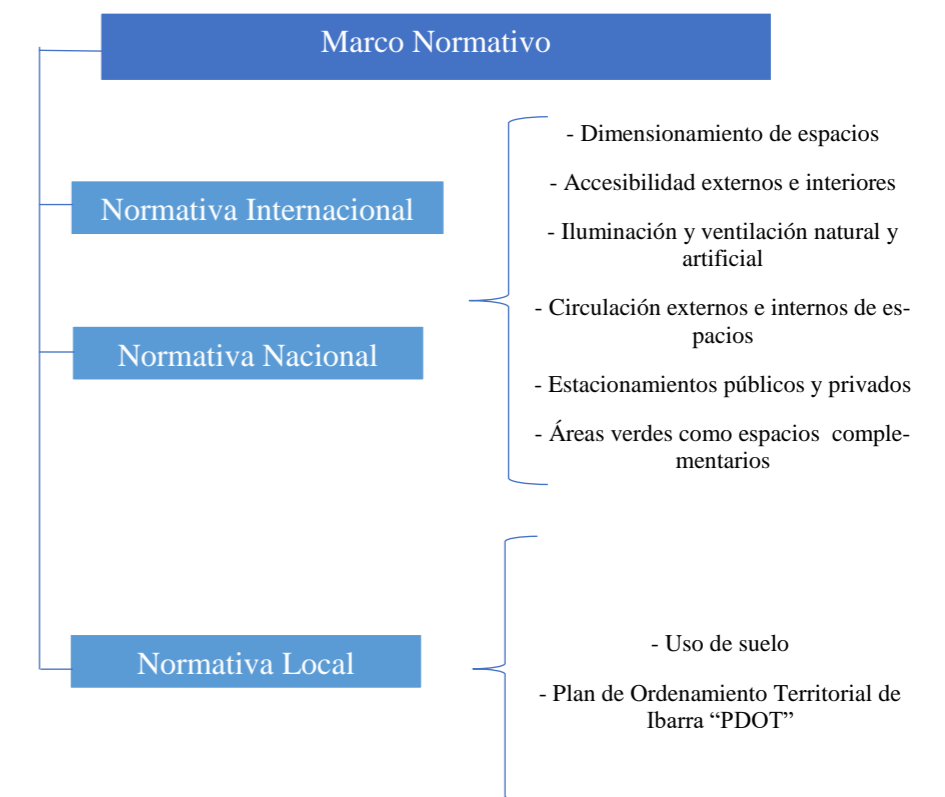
Marco Normativo

Normativa Internacional

Normativa Nacional

- Dimensionamiento de espacios

- Accesibilidad externos e interiores

- Iluminación y ventilación natural y artificial

- Circulación externos e internos de espacios

- Estacionamientos públicos y privados

- Áreas verdes como espacios complementarios

Normativa Local

- Uso de suelo

- Plan de Ordenamiento Territorial de Ibarra "PDOT"